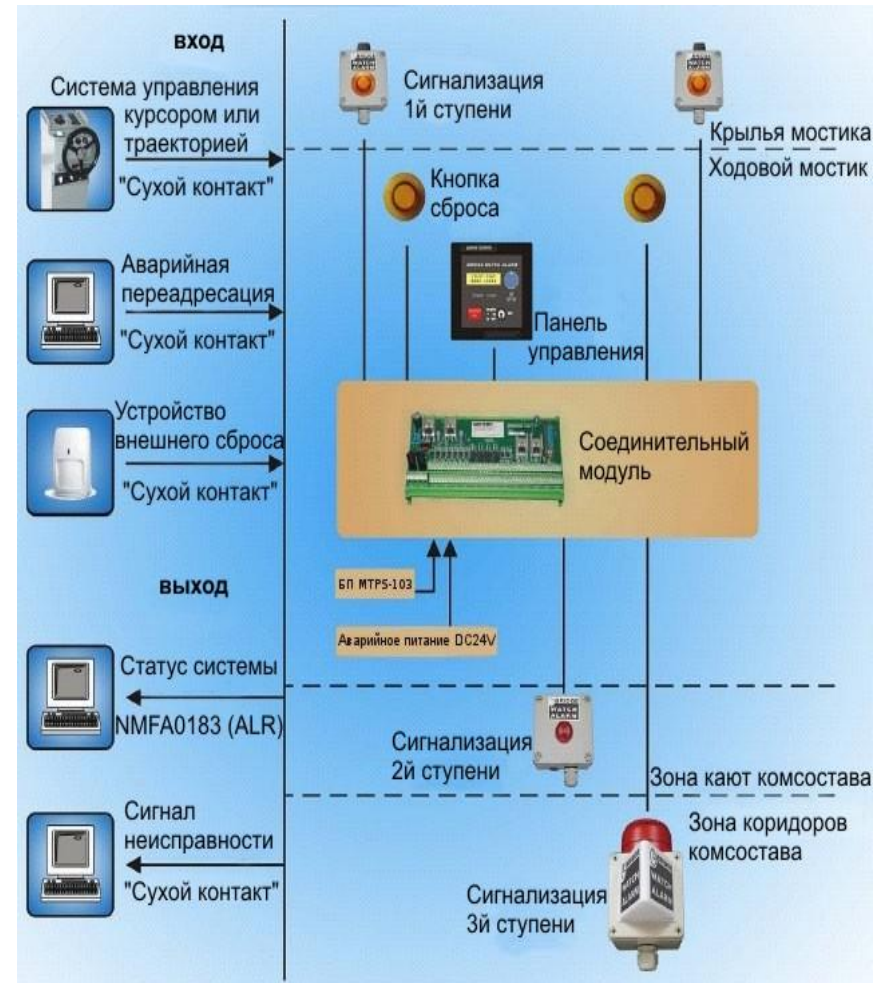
вход

Система управления курсором или траекторией
"Сухой контакт"

Аварийная переадресация
"Сухой контакт"

Устройство внешнего сброса
"Сухой контакт"

Сигнализация 1й ступени

Крылья мостика
Ходовой мостик

Кнопка сброса

Панель управления

Соединительный модуль

БП MTPS-103

Аварийное питание DC24V

выход

Статус системы
NMFA0183 (ALR)

Сигнализация 2й ступени

Зона кают комсостава

Сигнал неисправности
"Сухой контакт"

Зона коридоров комсостава

Сигнализация 3й ступени